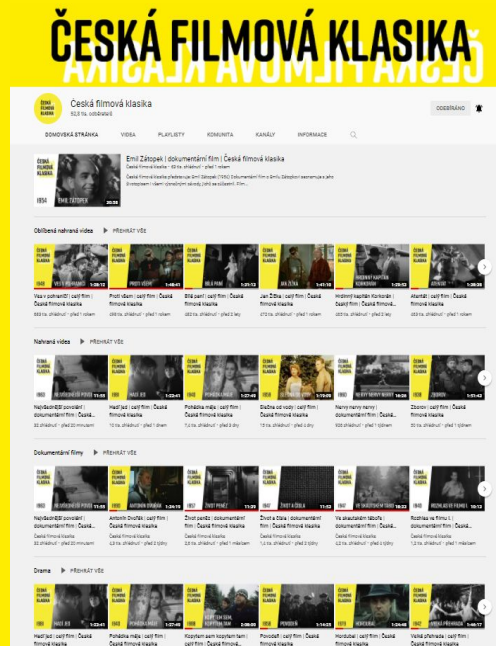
ČESKÁ FILMOVÁ KLASIKA

ČESKÁ FILMOVÁ KLASIKA

Česká filmová klasika
52,5 tis. odběratelů

ODEBÍRÁNO

DOMOVSKÁ STRÁNKA VIDEA PLAYLISTY KOMUNITA KANÁLY INFORMACE

Emil Zátopek | dokumentární film | Česká filmová klasika
Česká filmová klasika • 65 tis. zhlédnutí • před 1 rokem
Česká filmová klasika představuje Emil Zátopek (1954) Dokumentární film o Emilu Zátopkovi seznamuje s jeho životopisem i všemi významnými závody, jichž se zúčastnil. Film...

1954 EMIL ZÁTOPEK 20:35

Oblíbená nahraná videa ▶ PŘEHRÁT VŠE

Vea v pohraničí | celý film | Česká filmová klasika
Proti všem | celý film | Česká filmová klasika
Bílá paní | celý film | Česká filmová klasika
Jan Žižka | celý film | Česká filmová klasika
Hrdinný kapitán Korkorán | celý film | Česká filmová klasika
Atentát | celý film | Česká filmová klasika

Nahraná videa ▶ PŘEHRÁT VŠE

Nejnebezpečnější povolání | dokumentární film | Česká filmová klasika
Hezký jez | celý film | Česká filmová klasika
Pohádka máje | celý film | Česká filmová klasika
Ďáblova past | celý film | Česká filmová klasika
Nervy nervy nervy | dokumentární film | Česká filmová klasika
Zbojník | celý film | Česká filmová klasika

Dokumentární filmy ▶ PŘEHRÁT VŠE

Nejnebezpečnější povolání | dokumentární film | Česká filmová klasika
Antonín Dvořák | celý film | Česká filmová klasika
Život psího | dokumentární film | Česká filmová klasika
Život a čísla | dokumentární film | Česká filmová klasika
Ve skautském táboře | dokumentární film | Česká filmová klasika
Rozhlas ve filmu | dokumentární film | Česká filmová klasika

Drama ▶ PŘEHRÁT VŠE

Hezký jez | celý film | Česká filmová klasika
Pohádka máje | celý film | Česká filmová klasika
Kopytem sem kopytem tam | celý film | Česká filmová klasika
Povodeň | celý film | Česká filmová klasika
Horoucí | celý film | Česká filmová klasika
Velká přehrada | celý film | Česká filmová klasika